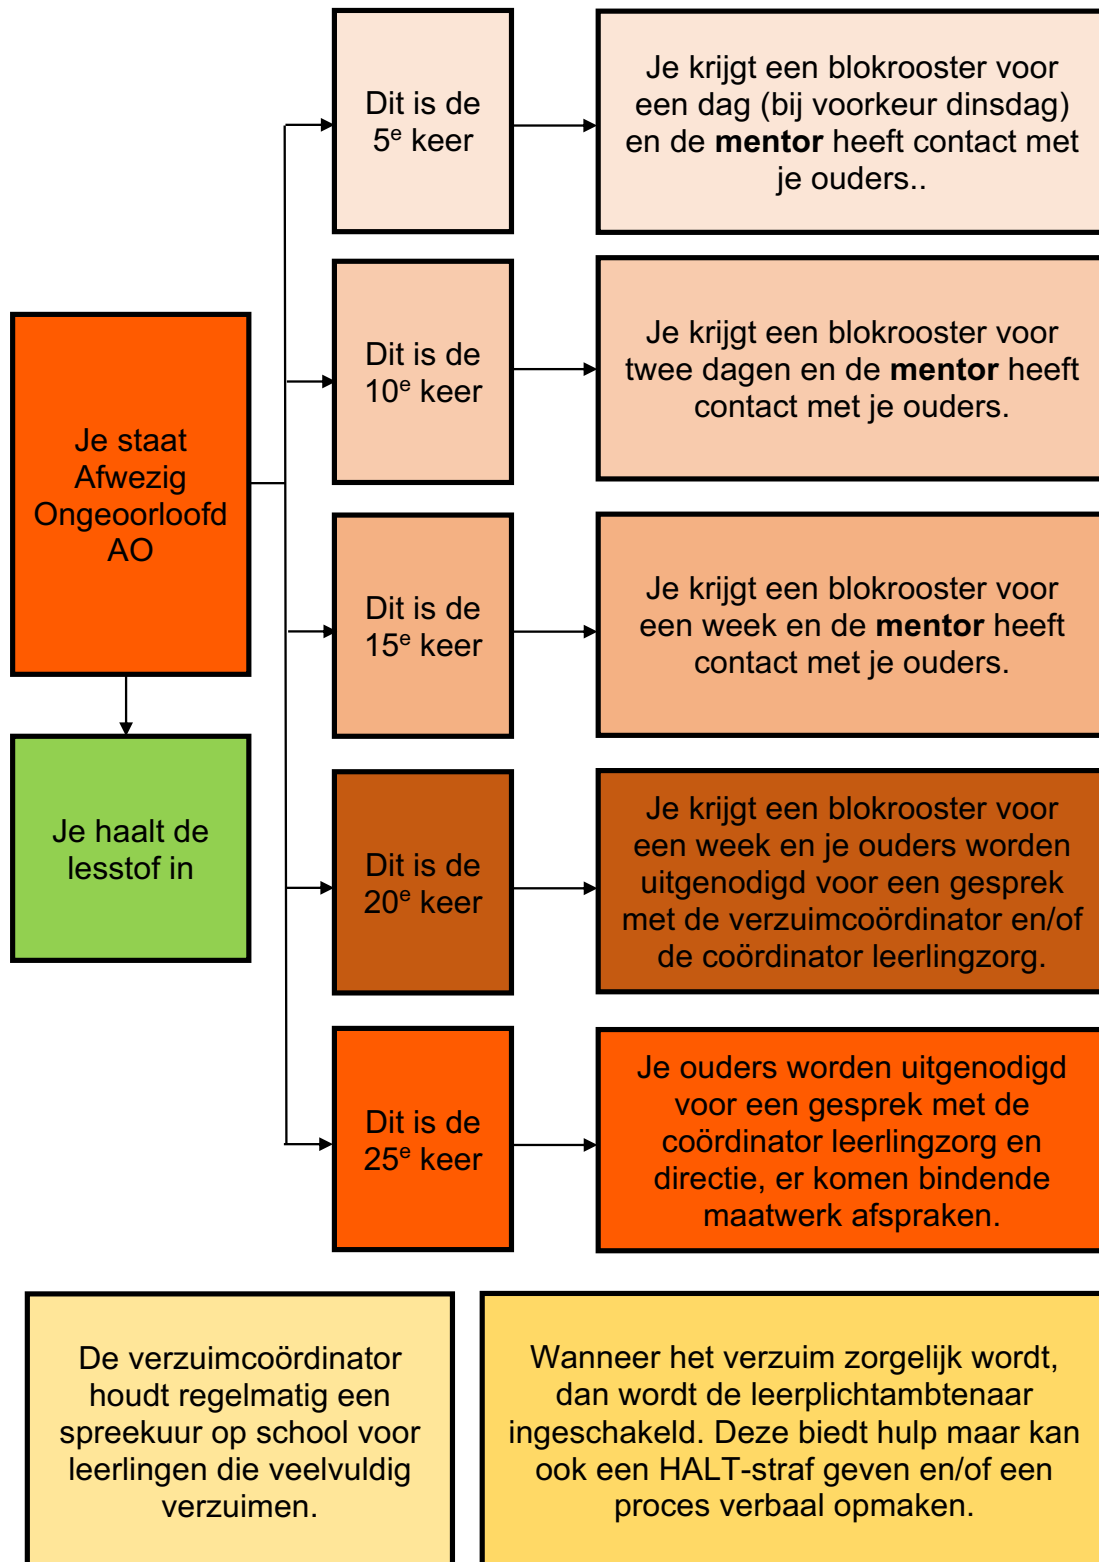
Je staat Afwezig Ongeoorloofd AO

Je haalt de lesstof in

Dit is de $5^e$ keer

Je krijgt een blokrooster voor een dag (bij voorkeur dinsdag) en de **mentor** heeft contact met je ouders..

Dit is de $10^e$ keer

Je krijgt een blokrooster voor twee dagen en de **mentor** heeft contact met je ouders.

Dit is de $15^e$ keer

Je krijgt een blokrooster voor een week en de **mentor** heeft contact met je ouders.

Dit is de $20^e$ keer

Je krijgt een blokrooster voor een week en je ouders worden uitgenodigd voor een gesprek met de verzuimcoördinator en/of de coördinator leerlingzorg.

Dit is de $25^e$ keer

Je ouders worden uitgenodigd voor een gesprek met de coördinator leerlingzorg en directie, er komen bindende maatwerk afspraken.

De verzuimcoördinator houdt regelmatig een spreekuur op school voor leerlingen die veelvuldig verzuimen.

Wanneer het verzuim zorgelijk wordt, dan wordt de leerplichtambtenaar ingeschakeld. Deze biedt hulp maar kan ook een HALT-straf geven en/of een proces verbaal opmaken.